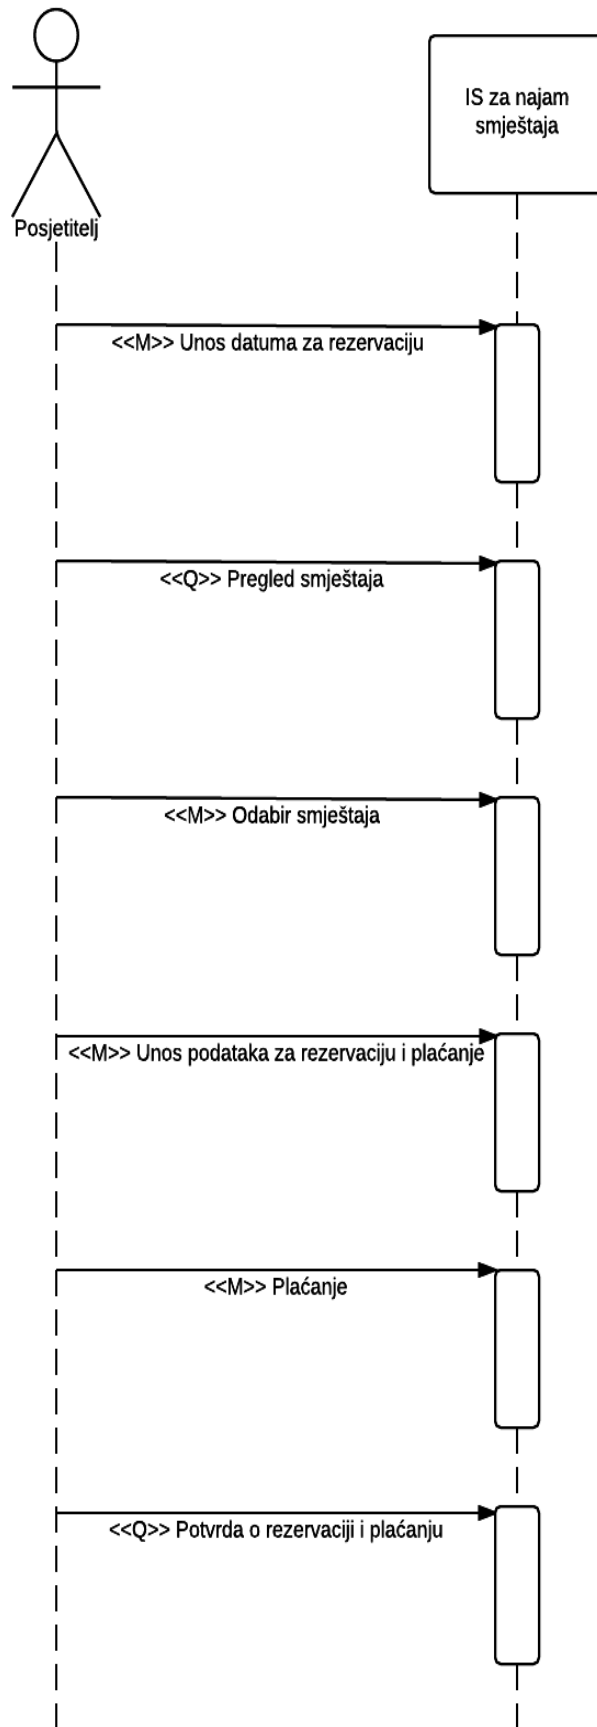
Posjetitelj

IS za najam smještaja

<<M>> Unos datuma za rezervaciju

<<Q>> Pregled smještaja

<<M>> Odabir smještaja

<<M>> Unos podataka za rezervaciju i plaćanje

<<M>> Plaćanje

<<Q>> Potvrda o rezervaciji i plaćanju